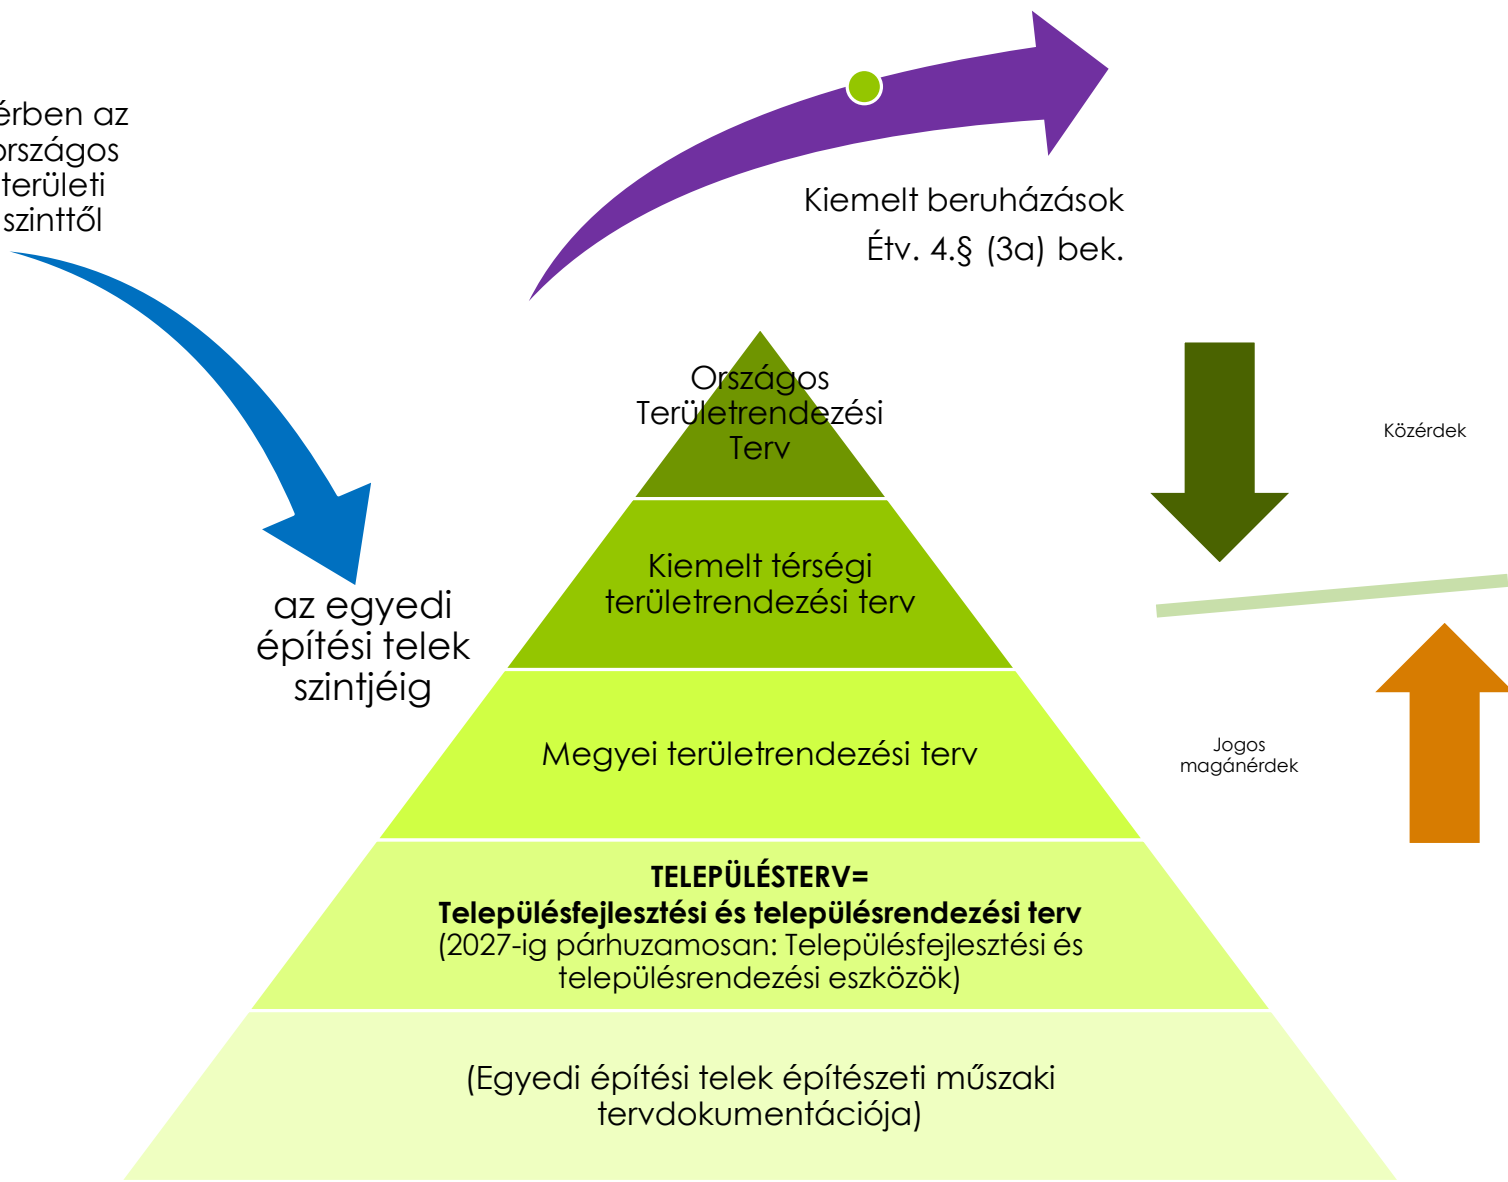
érben az
országos
területi
szinttől

Kiemelt beruházások
Étv. 4.§ (3a) bek.

az egyedi
építési telek
szintjéig

Országos
Területrendezési
Terv

Kiemelt térségi
területrendezési terv

Megyei területrendezési terv

**TELEPÜLÉSTERV=**
**Településfejlesztési és településrendezési terv**
(2027-ig párhuzamosan: Településfejlesztési és településrendezési eszközök)

(Egyedi építési telek építészeti műszaki tervdokumentációja)

Közérdek

Jogos
magánérdek